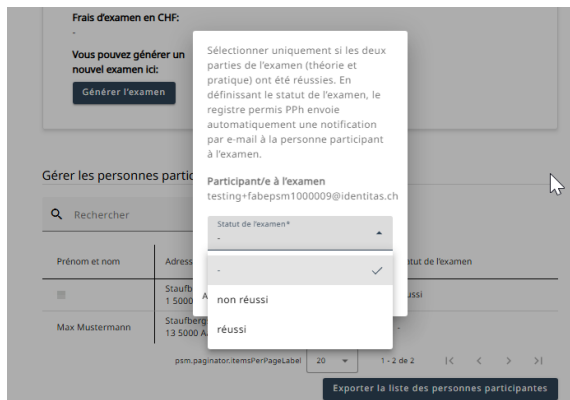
Frais d'examen en CHF:

-

Vous pouvez générer un nouvel examen ici:

Générer l'examen

Sélectionner uniquement si les deux parties de l'examen (théorie et pratique) ont été réussies. En définissant le statut de l'examen, le registre permis PPh envoie automatiquement une notification par e-mail à la personne participant à l'examen.

Participant/e à l'examen

testing+fabepsm1000009@identitas.ch

Statut de l'examen*

-

-

non réussi

réussi

Gérer les personnes partic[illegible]

Rechercher

| Prénom et nom | Adress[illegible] | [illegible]tut de l'examen |
|---|---|---|
| | Staufb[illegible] 1 5000 A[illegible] | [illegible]ussi |
| Max Mustermann | Staufberg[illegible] 13 5000 A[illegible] | - |

psm.paginator.itemsPerPageLabel 20 1 - 2 de 2

Exporter la liste des personnes participantes